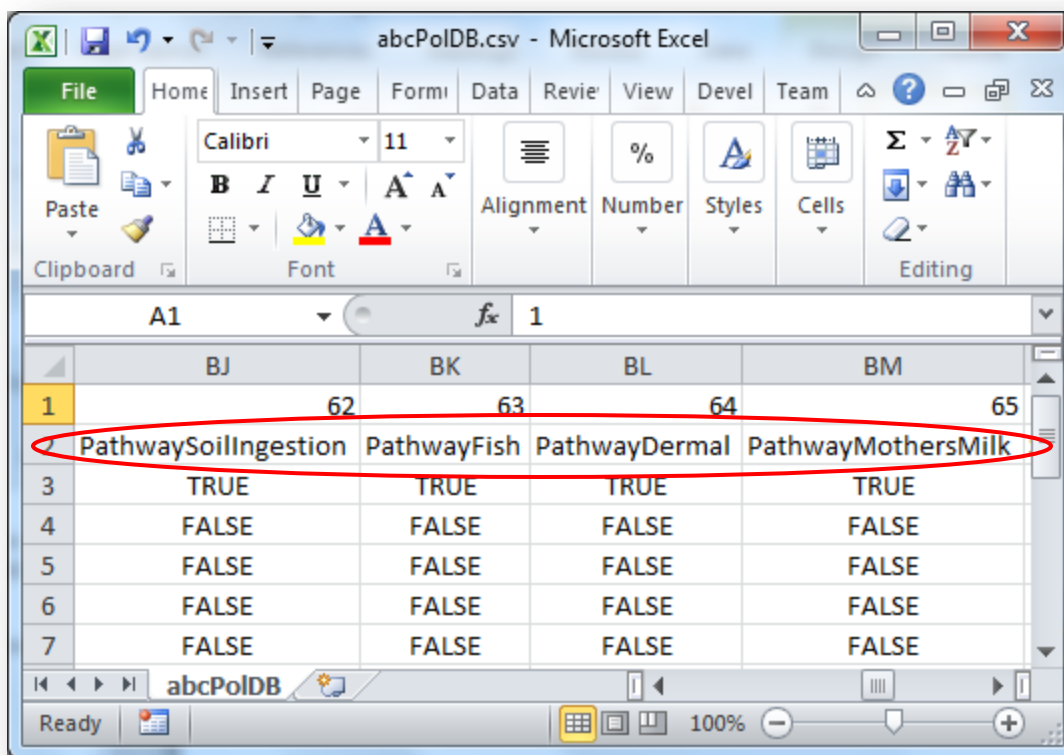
abcPolDB.csv - Microsoft Excel

File | Home | Insert | Page | Formu | Data | Revie | View | Devel | Team

Paste
Clipboard

Calibri | 11
B I U A A
Font

Alignment | Number | Styles | Cells

Σ
Editing

A1 | $f_x$ | 1

|   | BJ | BK | BL | BM |
|---|---|---|---|---|
| 1 | 62 | 63 | 64 | 65 |
| 2 | PathwaySoilIngestion | PathwayFish | PathwayDermal | PathwayMothersMilk |
| 3 | TRUE | TRUE | TRUE | TRUE |
| 4 | FALSE | FALSE | FALSE | FALSE |
| 5 | FALSE | FALSE | FALSE | FALSE |
| 6 | FALSE | FALSE | FALSE | FALSE |
| 7 | FALSE | FALSE | FALSE | FALSE |

abcPolDB

Ready | 100%